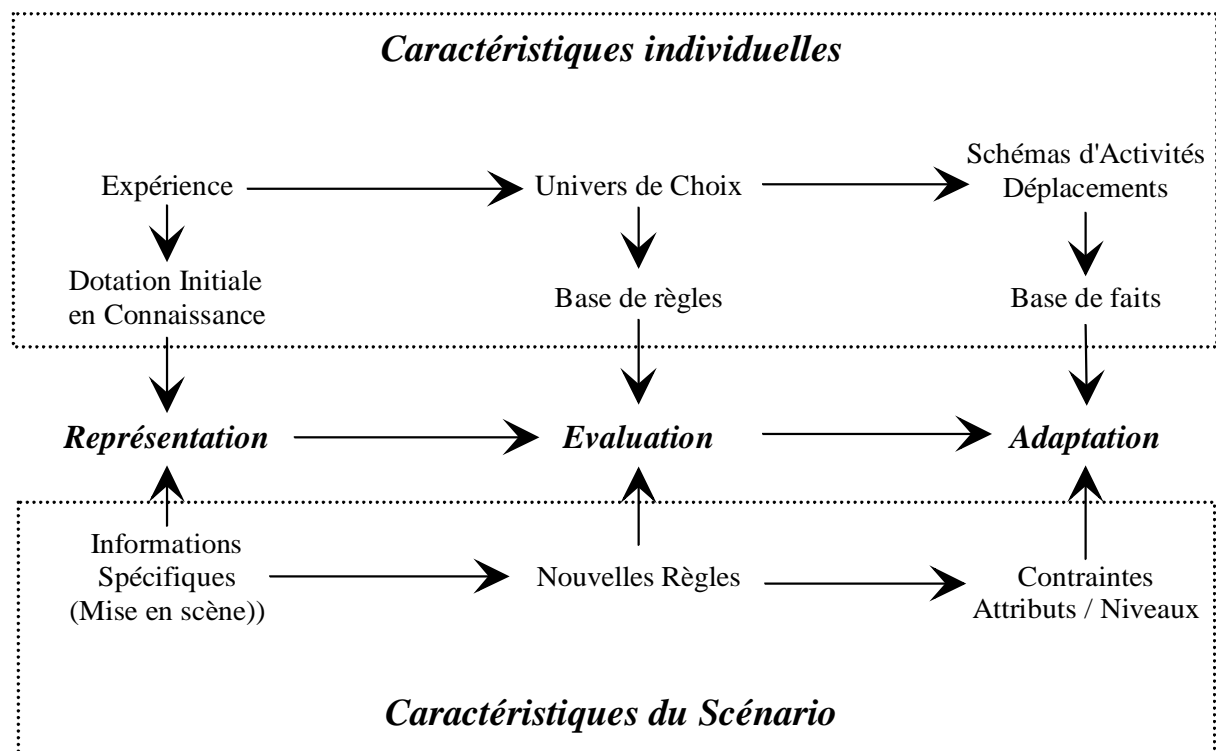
Caractéristiques individuelles

Expérience

Univers de Choix

Schémas d'Activités
Déplacements

Dotation Initiale
en Connaissance

Base de règles

Base de faits

Représentation

Evaluation

Adaptation

Informations
Spécifiques
(Mise en scène))

Nouvelles Règles

Contraintes
Attributs / Niveaux

Caractéristiques du Scénario